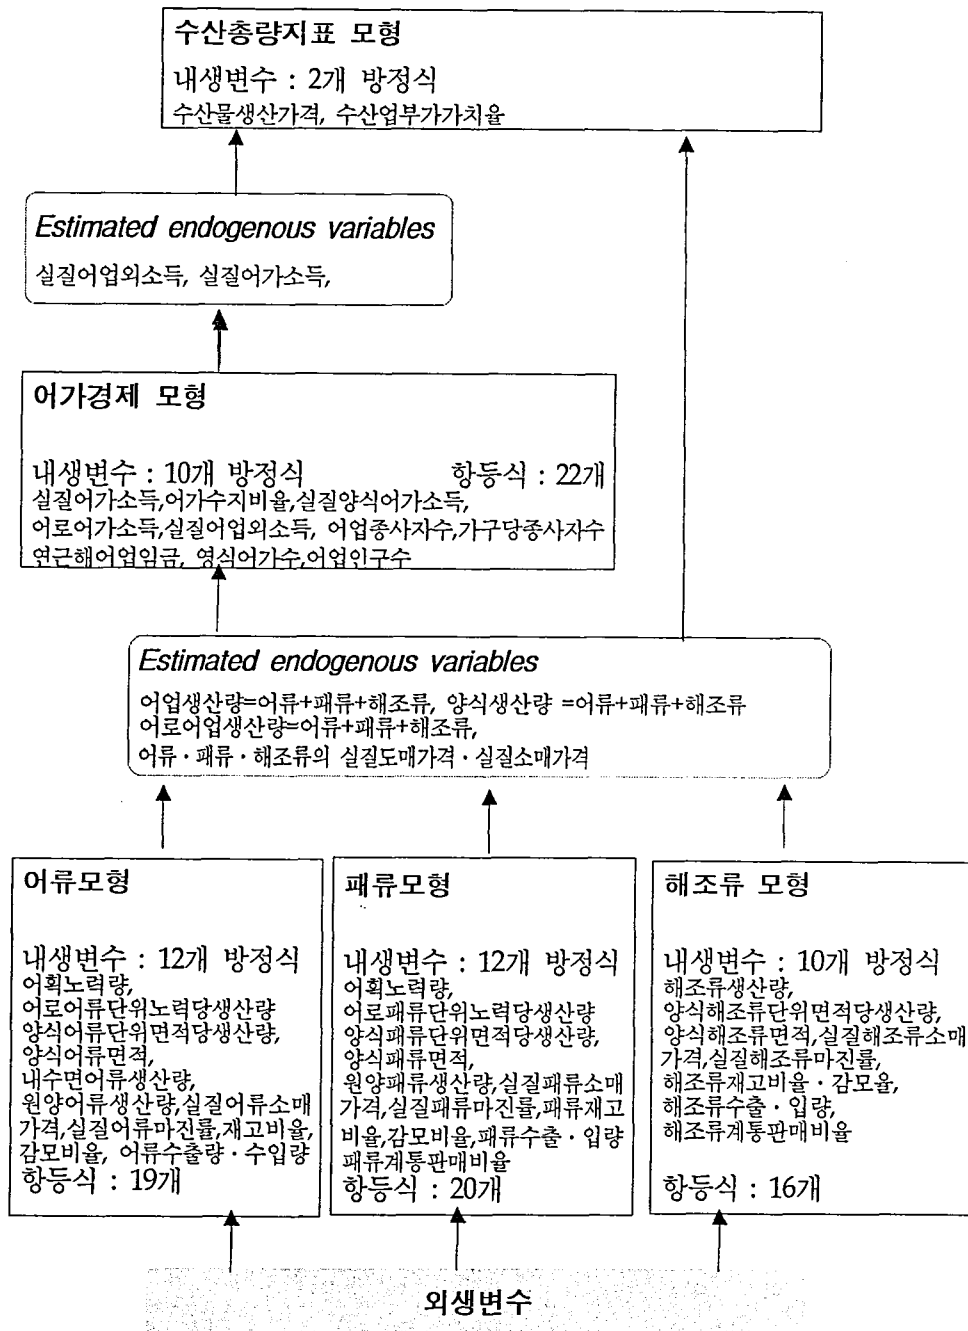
수산총량지표 모형

내생변수 : 2개 방정식
수산물생산가격, 수산업부가가치율

*Estimated endogenous variables*
실질어업외소득, 실질어가소득,

어가경제 모형

내생변수 : 10개 방정식 항등식 : 22개
실질어가소득,어가수지비율,실질양식어가소득,
어로어가소득,실질어업외소득, 어업종사자수,가구당종사자수
연근해어업임금, 영식어가수,어업인구수

*Estimated endogenous variables*
어업생산량=어류+패류+해조류, 양식생산량 =어류+패류+해조류
어로어업생산량=어류+패류+해조류,
어류 · 패류 · 해조류의 실질도매가격 · 실질소매가격

어류모형

내생변수 : 12개 방정식
어획노력량,
어로어류단위노력당생산량
양식어류단위면적당생산량,
양식어류면적,
내수면어류생산량,
원양어류생산량,실질어류소매가격,실질어류마진률,재고비율,감모비율, 어류수출량 · 수입량
항등식 : 19개

패류모형

내생변수 : 12개 방정식
어획노력량,
어로패류단위노력당생산량
양식패류단위면적당생산량,
양식패류면적,
원양패류생산량,실질패류소매가격,실질패류마진률,패류재고비율,감모비율,패류수출 · 입량
패류계통판매비율
항등식 : 20개

해조류 모형

내생변수 : 10개 방정식
해조류생산량,
양식해조류단위면적당생산량,
양식해조류면적,실질해조류소매가격,실질해조류마진률,
해조류재고비율 · 감모율,
해조류수출 · 입량,
해조류계통판매비율

항등식 : 16개

외생변수